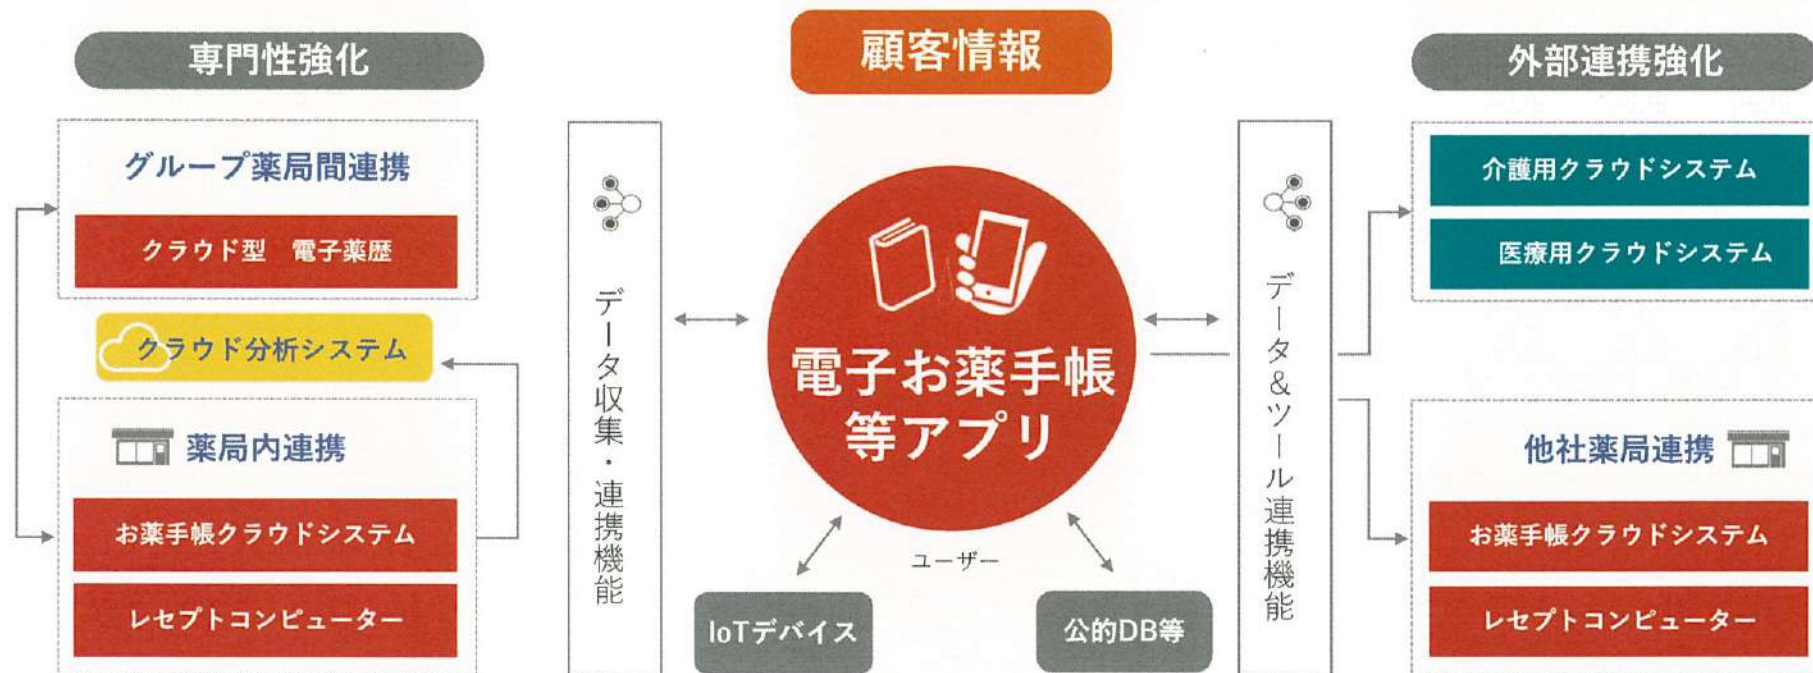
専門性強化

グループ薬局間連携

クラウド型　電子薬歴

クラウド分析システム

薬局内連携

お薬手帳クラウドシステム

レセプトコンピューター

顧客情報

データ収集・連携機能

電子お薬手帳等アプリ

ユーザー

IoTデバイス

公的DB等

データ&ツール連携機能

外部連携強化

介護用クラウドシステム

医療用クラウドシステム

他社薬局連携

お薬手帳クラウドシステム

レセプトコンピューター